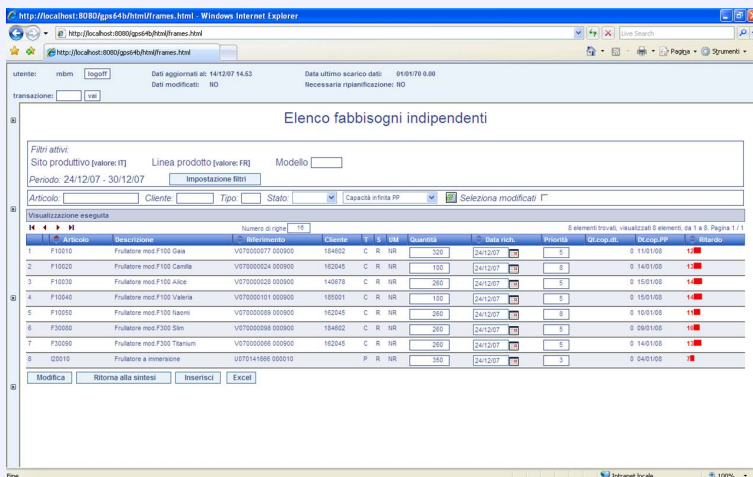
http://localhost:8080/gps64b/html/frames.html - Windows Internet Explorer

http://localhost:8080/gps64b/html/frames.html

Live Search

http://localhost:8080/gps64b/html/frames.html

Pagina • Strumenti •

utente: mbm logoff Dati aggiornati al: 14/12/07 14.53 Dati modificati: NO Data ultimo scarico dati: 01/01/70 0.00 Necessaria ripianificazione: NO

transazione: vai

Elenco fabbisogni indipendenti

Filtri attivi:
Sito produttivo [valore: IT] Linea prodotto [valore: FR] Modello
Periodo: 24/12/07 - 30/12/07 Impostazione filtri

Articolo: Cliente: Tipo: Stato: Capacità infinita PP Seleziona modificati

Visualizzazione eseguita

Numero di righe 10

8 elementi trovati, visualizzati 8 elementi, da 1 a 8. Pagina 1 / 1

| | Articolo | Descrizione | Riferimento | Cliente | T | S | UM | Quantità | Data rich. | Priorità | Qt.cop.dt. | Dt.cop.PP | Ritardo |
|---|---|---|---|---|---|---|---|---|---|---|---|---|---|
| 1 | F10010 | Frullatore mod.F100 Gaia | V070000077 000900 | 184602 | C | R | NR | 320 | 24/12/07 | 5 | 0 | 11/01/08 | 12 |
| 2 | F10020 | Frullatore mod.F100 Camilla | V070000024 000900 | 162045 | C | R | NR | 100 | 24/12/07 | 8 | 0 | 14/01/08 | 13 |
| 3 | F10030 | Frullatore mod.F100 Alice | V070000028 000900 | 140678 | C | R | NR | 260 | 24/12/07 | 5 | 0 | 15/01/08 | 14 |
| 4 | F10040 | Frullatore mod.F100 Valeria | V070000101 000900 | 185001 | C | R | NR | 100 | 24/12/07 | 5 | 0 | 15/01/08 | 14 |
| 5 | F10050 | Frullatore mod.F100 Naomi | V070000089 000900 | 162045 | C | R | NR | 260 | 24/12/07 | 8 | 0 | 10/01/08 | 11 |
| 6 | F30080 | Frullatore mod.F300 Slim | V070000098 000900 | 184602 | C | R | NR | 260 | 24/12/07 | 5 | 0 | 09/01/08 | 10 |
| 7 | F30090 | Frullatore mod.F300 Titanium | V070000066 000900 | 162045 | C | R | NR | 260 | 24/12/07 | 5 | 0 | 14/01/08 | 13 |
| 8 | I20010 | Frullatore a immersione | U070141666 000010 | | P | R | NR | 350 | 24/12/07 | 3 | 0 | 04/01/08 | 7 |

Modifica Ritorna alla sintesi Inserisci Excel

Fine Intranet locale 100%